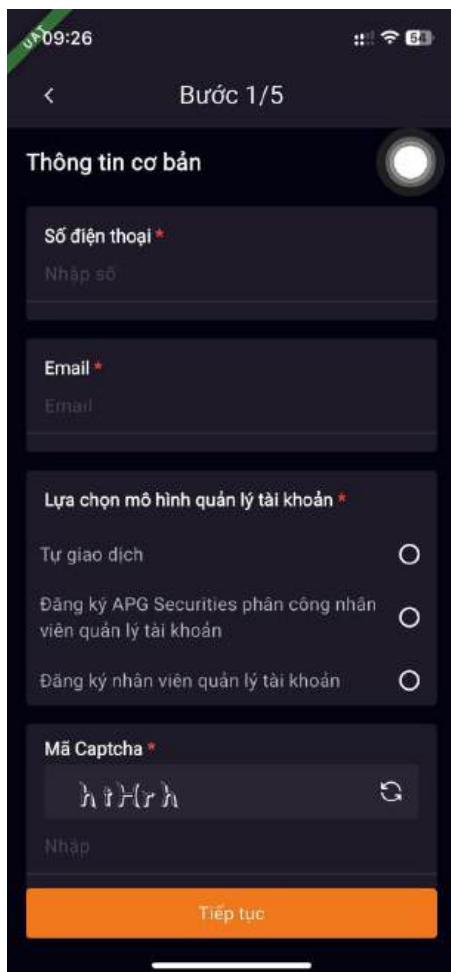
UAT 09:26

54

Bước 1/5

Thông tin cơ bản

Số điện thoại *

Nhập số

Email *

Email

Lựa chọn mô hình quản lý tài khoản *

Tự giao dịch

Đăng ký APG Securities phân công nhân viên quản lý tài khoản

Đăng ký nhân viên quản lý tài khoản

Mã Captcha *

htHrh

Nhập

Tiếp tục